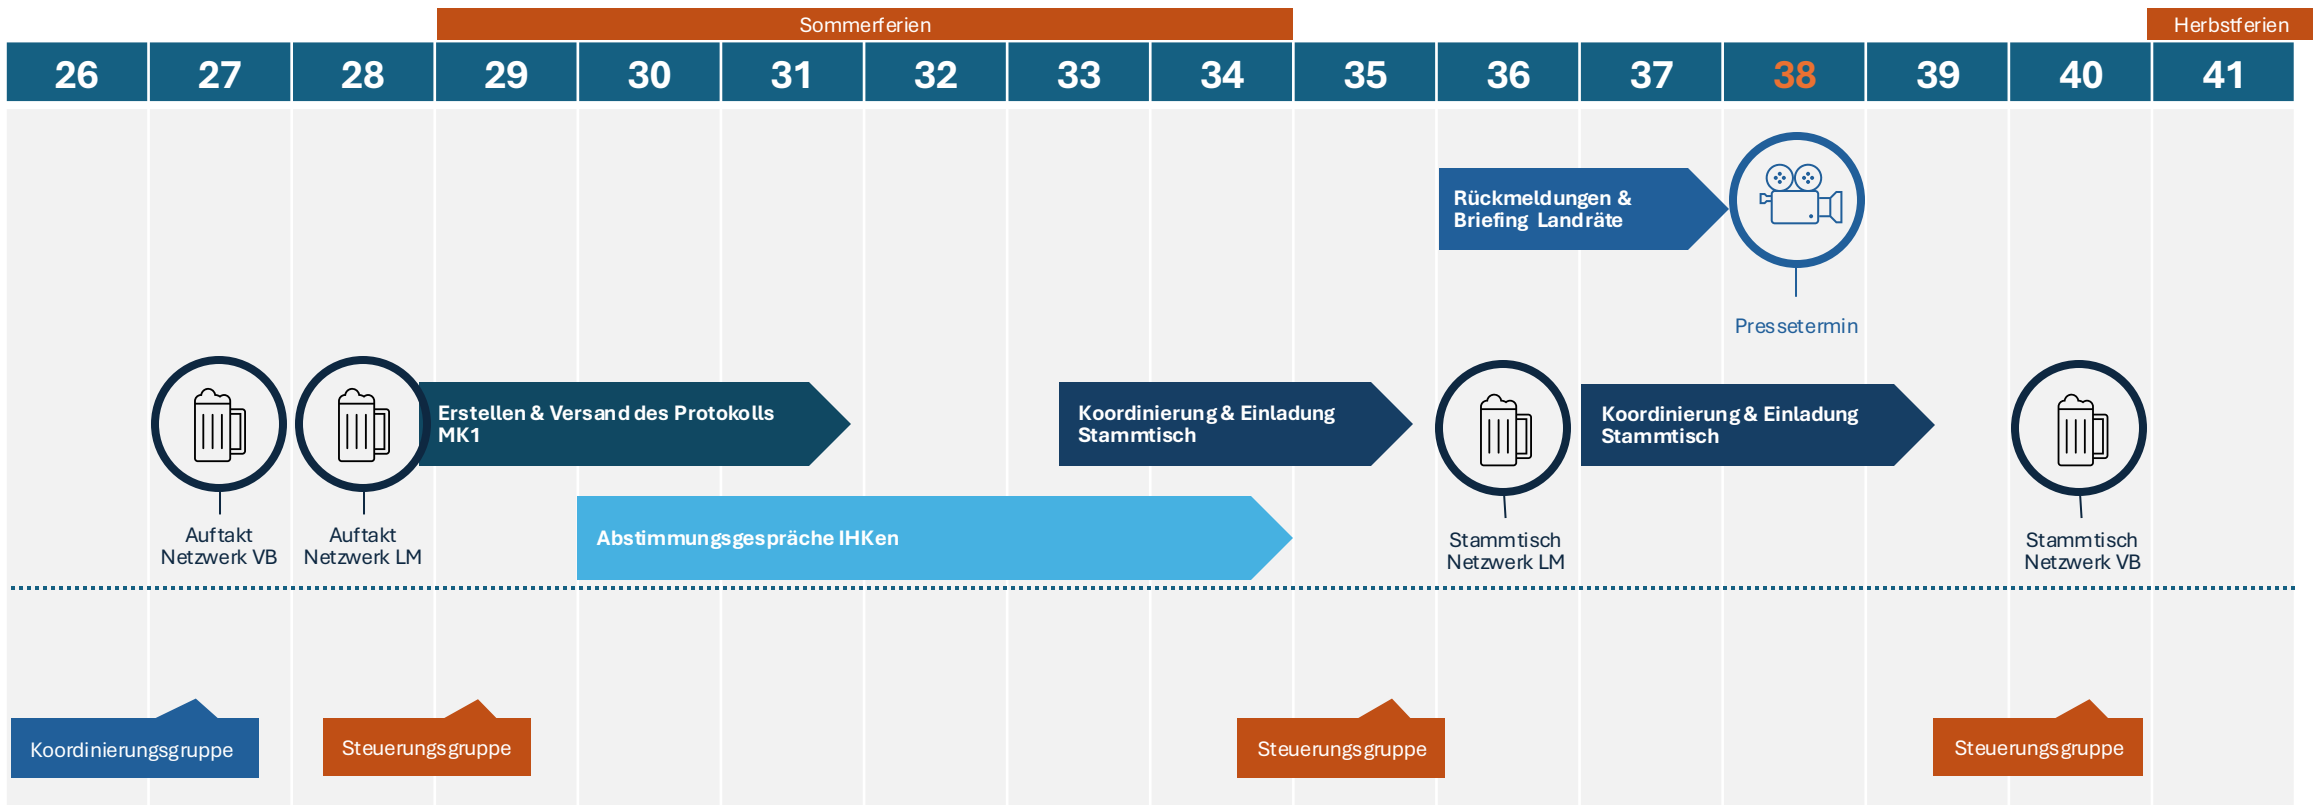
Sommerferien

Herbstferien

| 26 | 27 | 28 | 29 | 30 | 31 | 32 | 33 | 34 | 35 | 36 | 37 | 38 | 39 | 40 | 41 |
|---|---|---|---|---|---|---|---|---|---|---|---|---|---|---|---|

Rückmeldungen & Briefing Landräte

Pressetermin

Erstellen & Versand des Protokolls MK1

Koordinierung & Einladung Stammtisch

Koordinierung & Einladung Stammtisch

Auftakt Netzwerk VB

Auftakt Netzwerk LM

Abstimmungsgespräche IHKen

Stammtisch Netzwerk LM

Stammtisch Netzwerk VB

Koordinierungsgruppe

Steuerungsgruppe

Steuerungsgruppe

Steuerungsgruppe